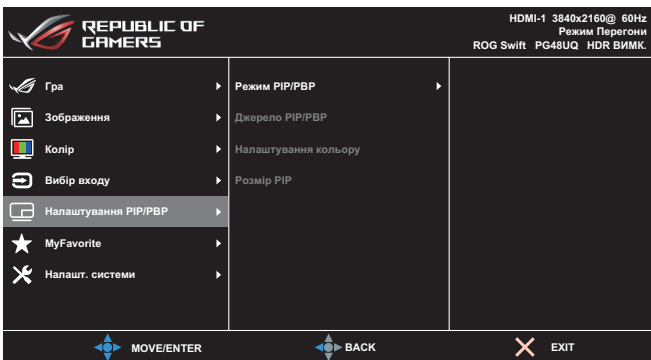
REPUBLIC OF GAMERS

HDMI-1 3840x2160@ 60Hz
Режим Перегони
ROG Swift PG48UQ HDR ВИМК.

Гра
Зображення
Колір
Вибір входу
Налаштування PIP/PBP
MyFavorite
Налашт. системи

Режим PIP/PBP
Джерело PIP/PBP
Налаштування кольору
Розмір PIP

MOVE/ENTER
BACK
EXIT